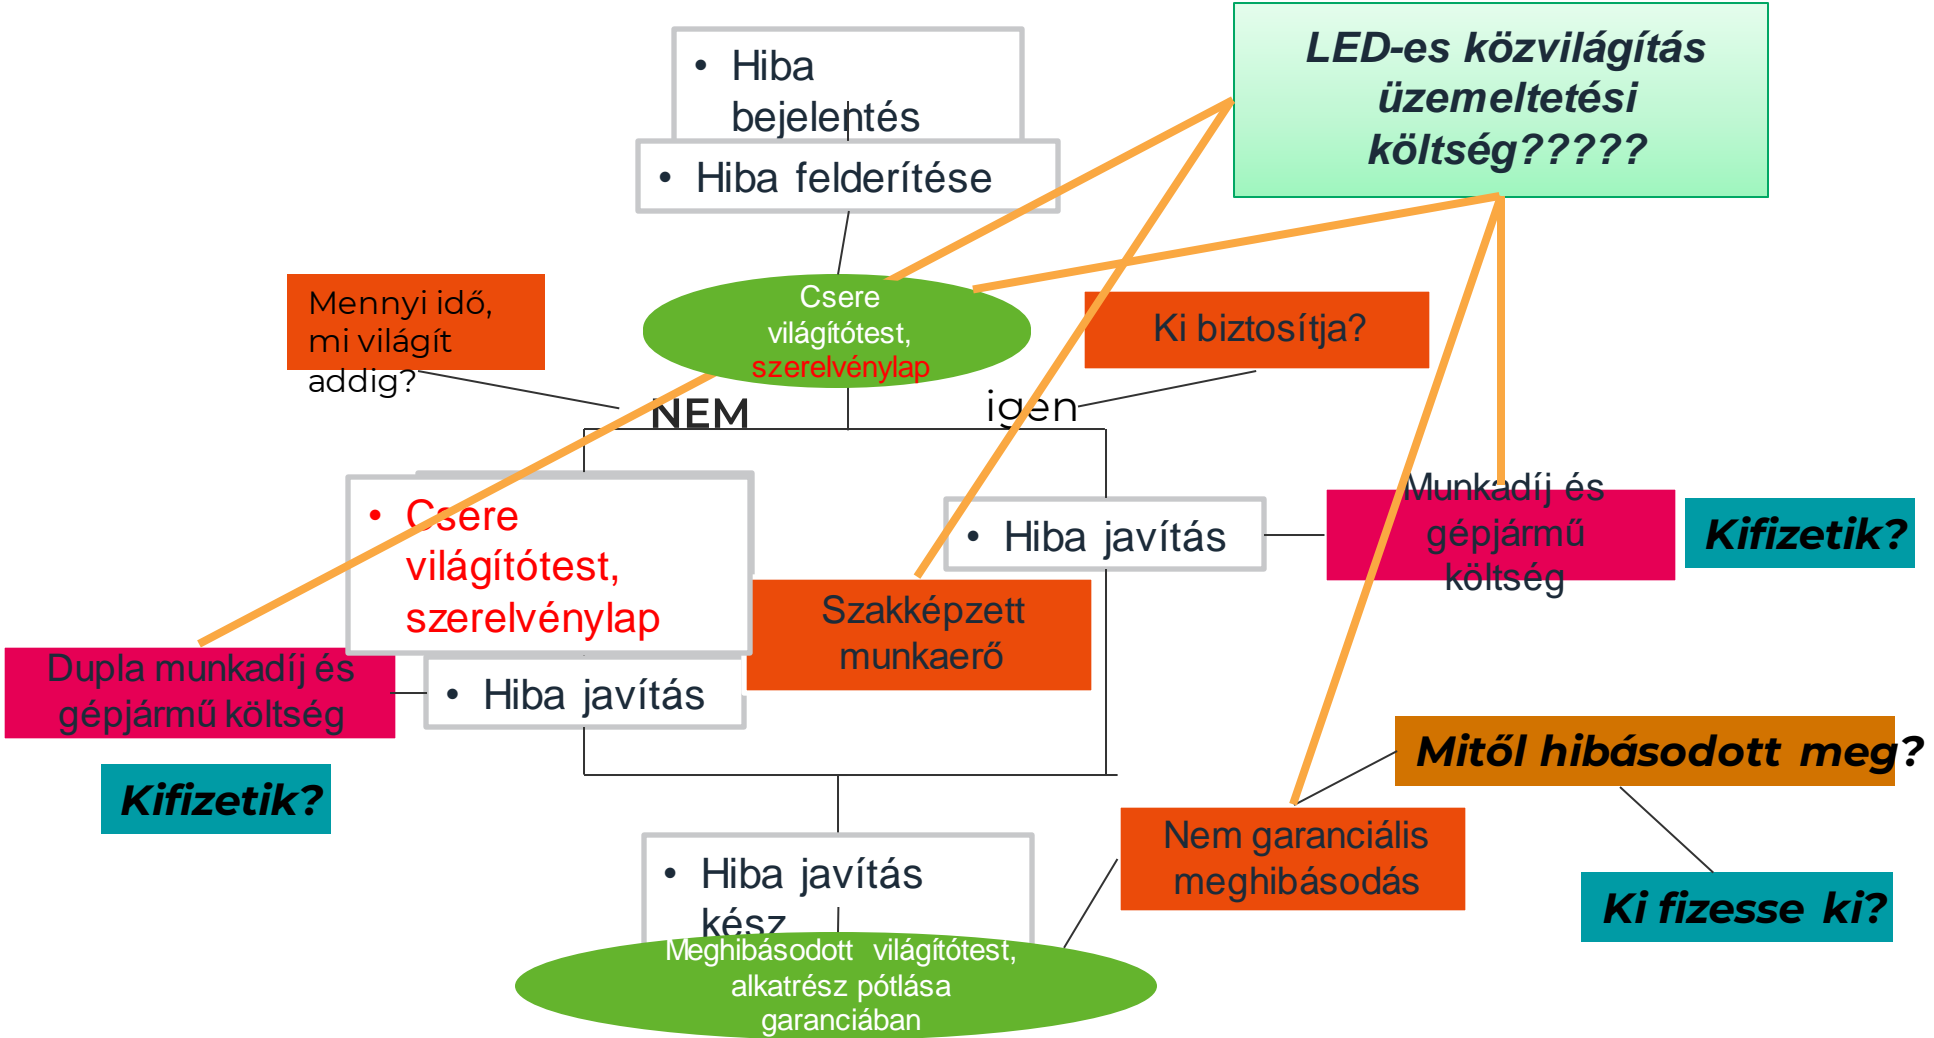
• Hiba bejelentés

• Hiba felderítése

LED-es közvilágítás üzemeltetési költség?????

Mennyi idő, mi világít addig?

Csere világítótest, szerelvénylap

Ki biztosítja?

NEM

igen

• Csere világítótest, szerelvénylap

• Hiba javítás

Munkadíj és gépjármű költség

Kifizetik?

Szakképzett munkaerő

Dupla munkadíj és gépjármű költség

• Hiba javítás

Kifizetik?

Mitől hibásodott meg?

Nem garanciális meghibásodás

Ki fizesse ki?

• Hiba javítás kész

Meghibásodott világítótest, alkatrész pótlása garanciában